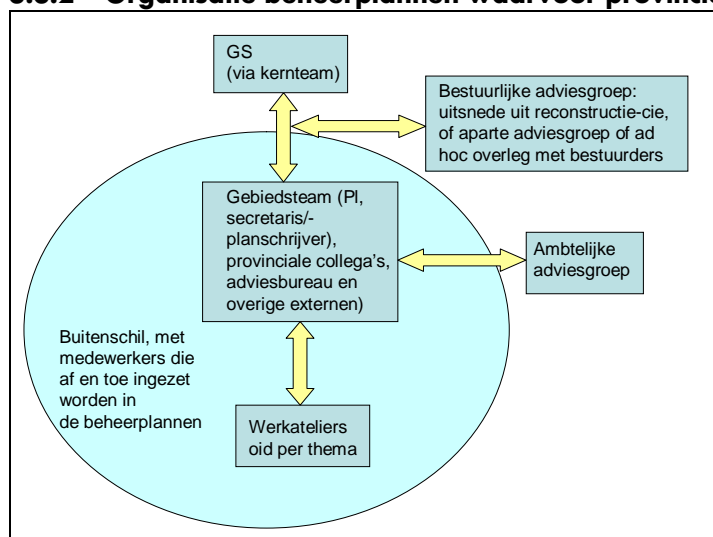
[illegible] Organisatie beheerplannen waarvoor provincie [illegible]

GS (via kernteam)

Bestuurlijke adviesgroep: uitsnede uit reconstructie-cie, of aparte adviesgroep of ad hoc overleg met bestuurders

Gebiedsteam (Pl, secretaris/-planschrijver), provinciale collega's, adviesbureau en overige externen)

Ambtelijke adviesgroep

Buitenschil, met medewerkers die af en toe ingezet worden in de beheerplannen

Werkateliers oid per thema